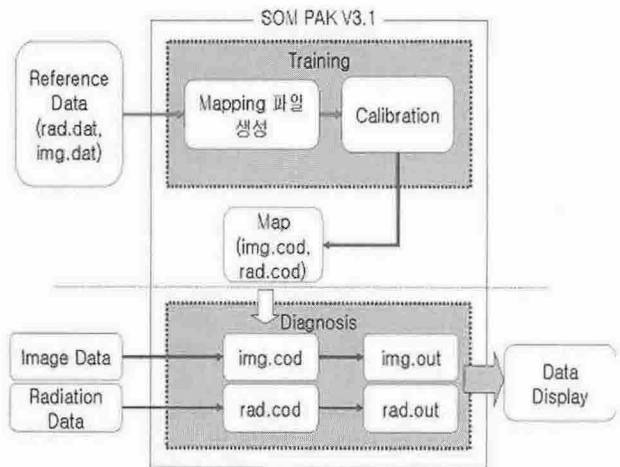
SOM PAK V3.1

Training

Reference Data (rad.dat, img.dat)

Mapping 파일 생성

Calibration

Map (img.cod, rad.cod)

Diagnosis

Image Data

img.cod

img.out

Radiation Data

rad.cod

rad.out

Data Display